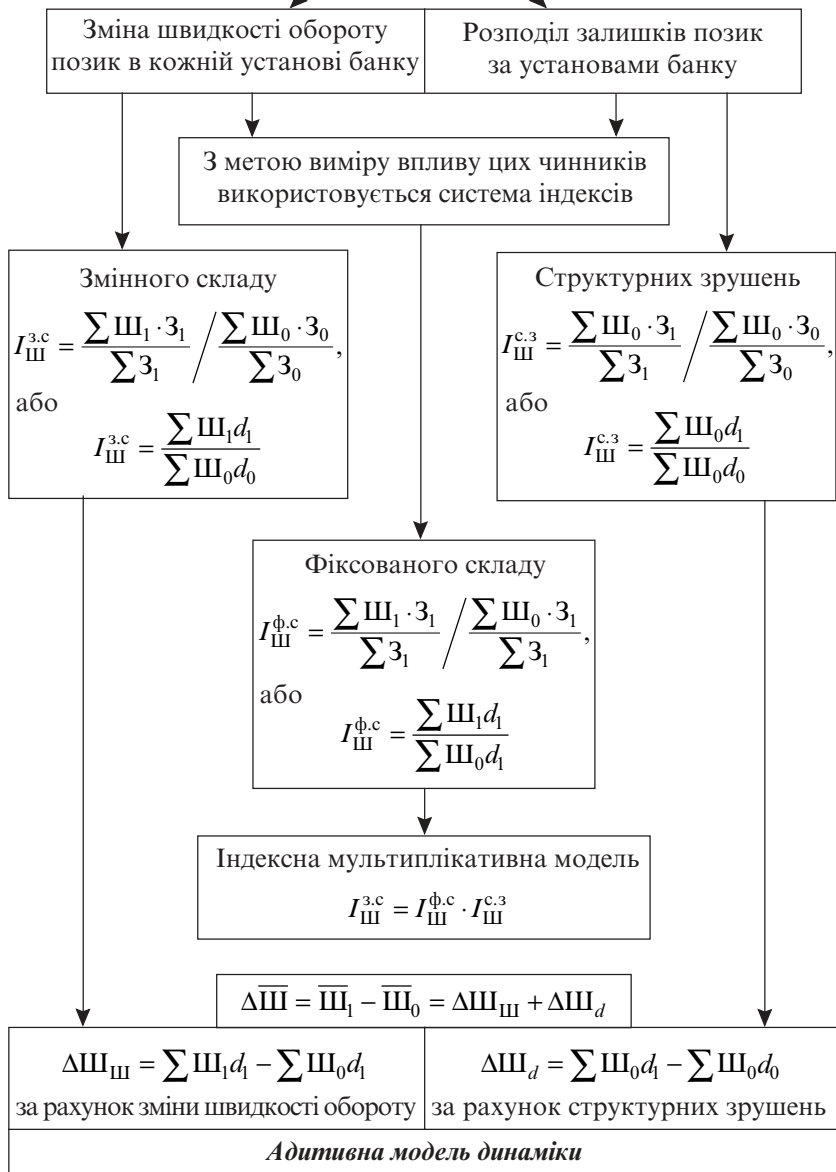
Зміна швидкості обороту позик в кожній установі банку

Розподіл залишків позик за установами банку

З метою виміру впливу цих чинників використовується система індексів

Змінного складу
$I_{Ш}^{з.с} = \frac{\sum Ш_1 \cdot З_1}{\sum З_1} \Big/ \frac{\sum Ш_0 \cdot З_0}{\sum З_0}$,
або
$I_{Ш}^{з.с} = \frac{\sum Ш_1 d_1}{\sum Ш_0 d_0}$

Структурних зрушень
$I_{Ш}^{с.з} = \frac{\sum Ш_0 \cdot З_1}{\sum З_1} \Big/ \frac{\sum Ш_0 \cdot З_0}{\sum З_0}$,
або
$I_{Ш}^{с.з} = \frac{\sum Ш_0 d_1}{\sum Ш_0 d_0}$

Фіксованого складу
$I_{Ш}^{ф.с} = \frac{\sum Ш_1 \cdot З_1}{\sum З_1} \Big/ \frac{\sum Ш_0 \cdot З_1}{\sum З_1}$,
або
$I_{Ш}^{ф.с} = \frac{\sum Ш_1 d_1}{\sum Ш_0 d_1}$

Індексна мультиплікативна модель
$I_{Ш}^{з.с} = I_{Ш}^{ф.с} \cdot I_{Ш}^{с.з}$

$\Delta\overline{Ш} = \overline{Ш}_1 - \overline{Ш}_0 = \Delta Ш_{Ш} + \Delta Ш_d$

$\Delta Ш_{Ш} = \sum Ш_1 d_1 - \sum Ш_0 d_1$
за рахунок зміни швидкості обороту

$\Delta Ш_d = \sum Ш_0 d_1 - \sum Ш_0 d_0$
за рахунок структурних зрушень

*Адитивна модель динаміки*